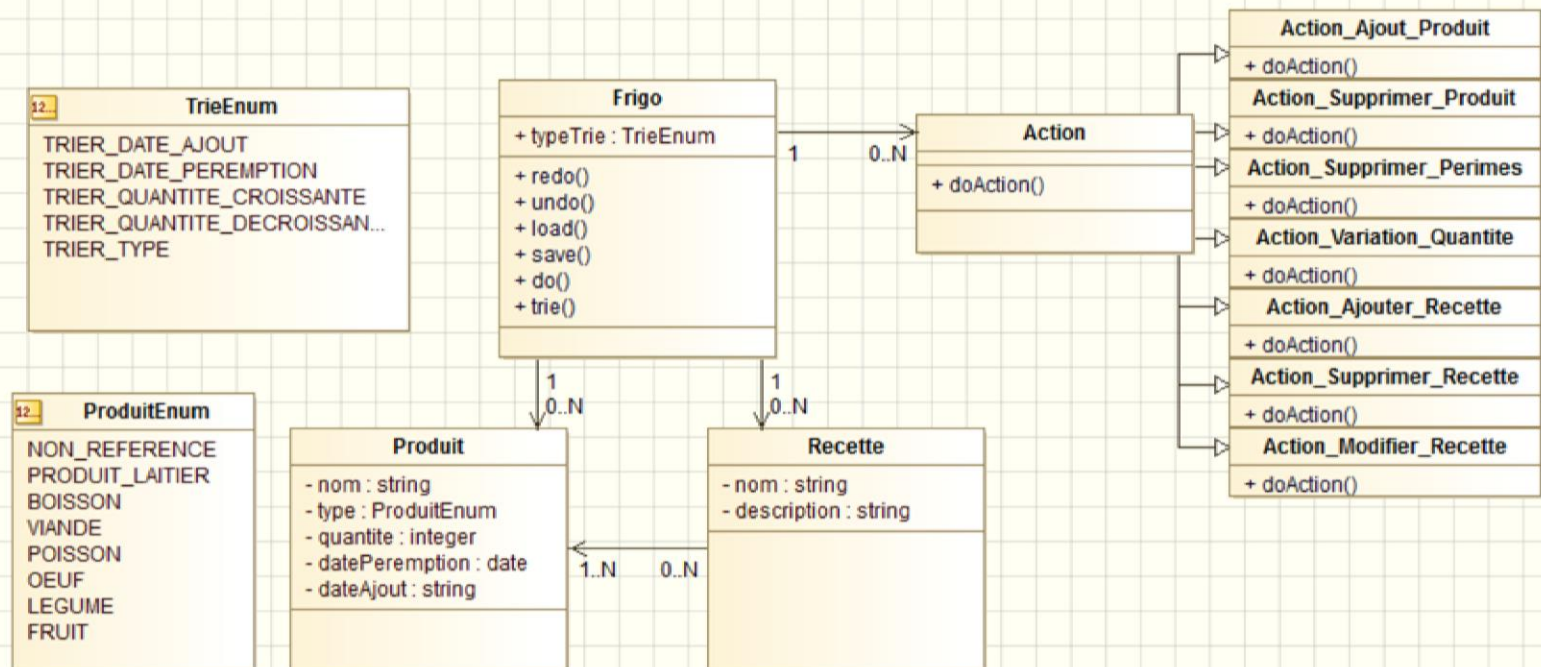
TrieEnum
TRIER_DATE_AJOUT
TRIER_DATE_PEREMPTION
TRIER_QUANTITE_CROISSANTE
TRIER_QUANTITE_DECROISSAN...
TRIER_TYPE

Frigo
+ typeTrie : TrieEnum
+ redo()
+ undo()
+ load()
+ save()
+ do()
+ trie()

1
0..N

Action
+ doAction()

Action_Ajout_Produit
+ doAction()
Action_Supprimer_Produit
+ doAction()
Action_Supprimer_Perimes
+ doAction()
Action_Variation_Quantite
+ doAction()
Action_Ajouter_Recette
+ doAction()
Action_Supprimer_Recette
+ doAction()
Action_Modifier_Recette
+ doAction()

1
0..N
1
0..N

ProduitEnum
NON_REFERENCE
PRODUIT_LAITIER
BOISSON
VIANDE
POISSON
OEUF
LEGUME
FRUIT

Produit
- nom : string
- type : ProduitEnum
- quantite : integer
- datePeremption : date
- dateAjout : string

1..N
0..N

Recette
- nom : string
- description : string